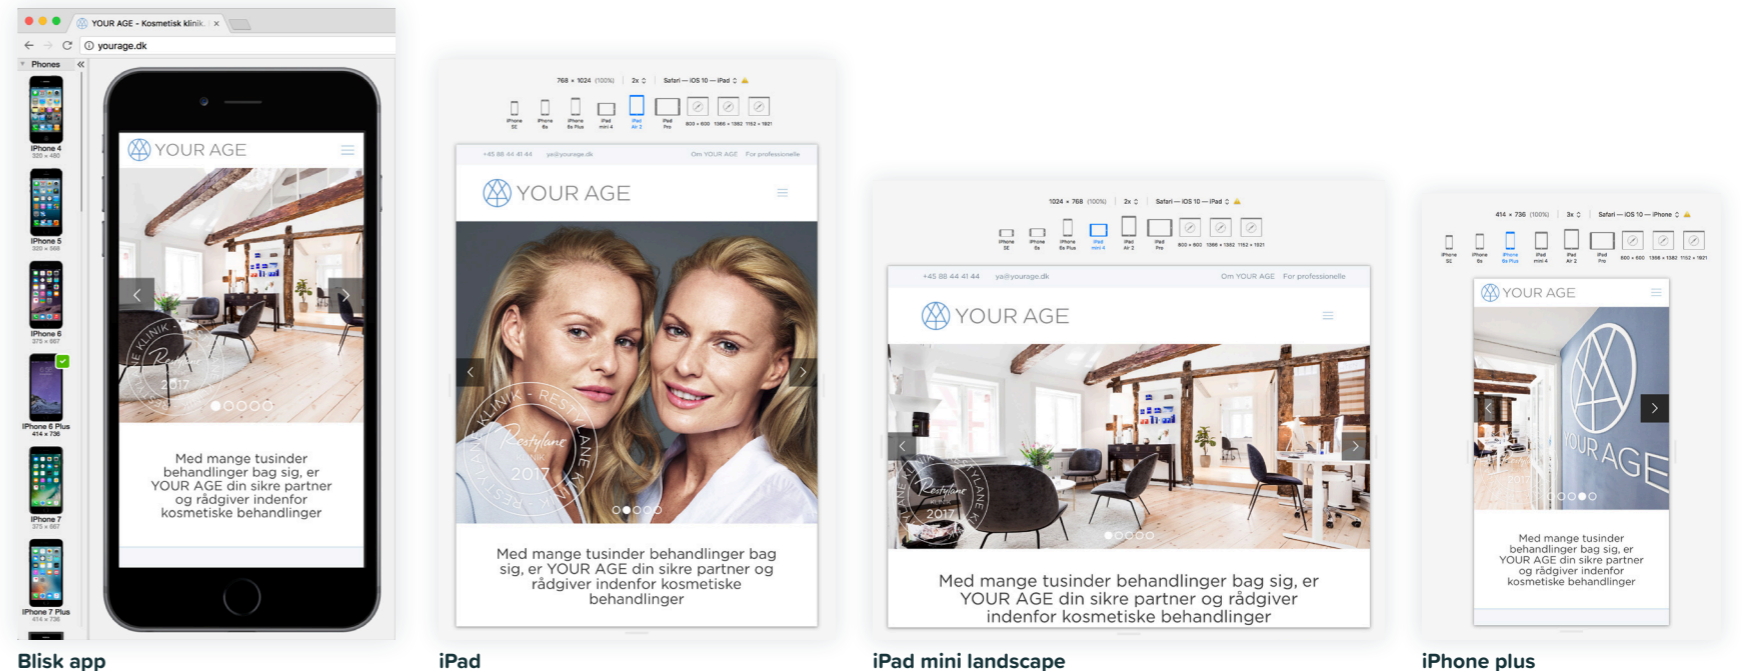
YOUR AGE - Kosmetisk klinik ×

yourage.dk

Phones

iPhone 4
320 × 480

iPhone 5
320 × 568

iPhone 6
375 × 667

iPhone 6 Plus
414 × 736

iPhone 7
375 × 667

iPhone 7 Plus
414 × 736

YOUR AGE

Med mange tusinder behandlinger bag sig, er YOUR AGE din sikre partner og rådgiver indenfor kosmetiske behandlinger

Blisk app

768 × 1024 (100%) 2x Safari — iOS 10 — iPad

iPhone SE iPhone 6s iPhone 6s Plus iPad mini 4 iPad Air 2 iPad Pro 800 × 600 1366 × 1062 1152 × 1921

+45 88 44 41 44 ya@yourage.dk Om YOUR AGE For professionelle

YOUR AGE

Med mange tusinder behandlinger bag sig, er YOUR AGE din sikre partner og rådgiver indenfor kosmetiske behandlinger

iPad

1024 × 768 (100%) 2x Safari — iOS 10 — iPad

+45 88 44 41 44 ya@yourage.dk Om YOUR AGE For professionelle

YOUR AGE

Med mange tusinder behandlinger bag sig, er YOUR AGE din sikre partner og rådgiver indenfor kosmetiske behandlinger

iPad mini landscape

414 × 736 (100%) 3x Safari — iOS 10 — iPhone

YOUR AGE

Med mange tusinder behandlinger bag sig, er YOUR AGE din sikre partner og rådgiver indenfor kosmetiske behandlinger

iPhone plus